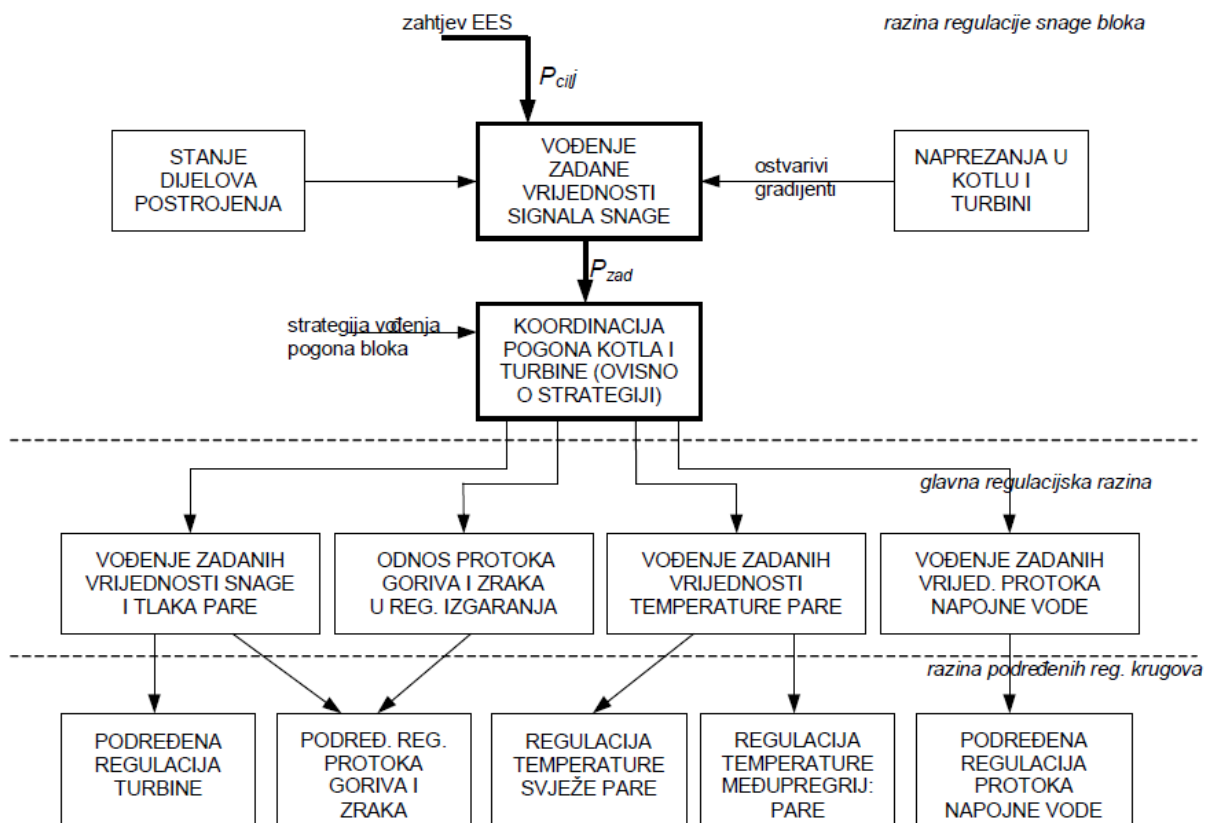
zahtjev EES

razina regulacije snage bloka

$P_{cilj}$

STANJE DIJELOVA POSTROJENJA

VOĐENJE ZADANE VRIJEDNOSTI SIGNALA SNAGE

ostvarivi gradijenti

NAPREZANJA U KOTLU I TURBINI

$P_{zad}$

strategija vođenja pogona bloka

KOORDINACIJA POGONA KOTLA I TURBINE (OVISNO O STRATEGIJI)

glavna regulacijska razina

VOĐENJE ZADANIH VRIJEDNOSTI SNAGE I TLAKA PARE

ODNOS PROTOKA GORIVA I ZRAKA U REG. IZGARANJA

VOĐENJE ZADANIH VRIJEDNOSTI TEMPERATURE PARE

VOĐENJE ZADANIH VRIJED. PROTOKA NAPOJNE VODE

razina podređenih reg. krugova

PODREĐENA REGULACIJA TURBINE

PODREĐ. REG. PROTOKA GORIVA I ZRAKA

REGULACIJA TEMPERATURE SVJEŽE PARE

REGULACIJA TEMPERATURE MEĐUPREGRIJ. PARE

PODREĐENA REGULACIJA PROTOKA NAPOJNE VODE